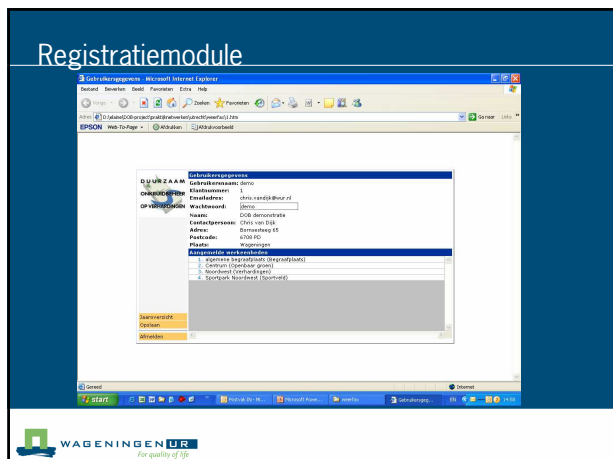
Registratiemodule

Gebruikersgegevens - Microsoft Internet Explorer

Bestand Bewerken Beeld Favorieten Extra Help

Vorige Zoeken Favorieten

Adres D:\klainel\DOB-project\praktijknetwerken\utrecht\weerfu\1.htm Ga naar Links

EPSON Web-To-Page Afdrukken Afdrukvoorbeeld

DUURZAAM ONKRUIDBEHEER OP VERHARDINGEN

Gebruikersgegevens

| | |
|---|---|
| Gebruikersnaam: | demo |
| Klantnummer: | 1 |
| Emailadres: | chris.vandijk@wur.nl |
| Wachtwoord: | demo |
| Naam: | DOB demonstratie |
| Contactpersoon: | Chris van Dijk |
| Adres: | Bornsesteeg 65 |
| Postcode: | 6708 PD |
| Plaats: | Wageningen |

Aangemelde werkeenheden

1. algemene begraafplaats (Begraafplaats)
2. Centrum (Openbaar groen)
3. Noordwest (Verhardingen)
4. Sportpark Noordwest (Sportveld)

Jaaroverzicht
Opslaan
Afmelden

Gereed Internet

start Postvak IN - Mi... Microsoft Powe... weerfu Gebruikersgeg... 14:08

WAGENINGEN UR
For quality of life